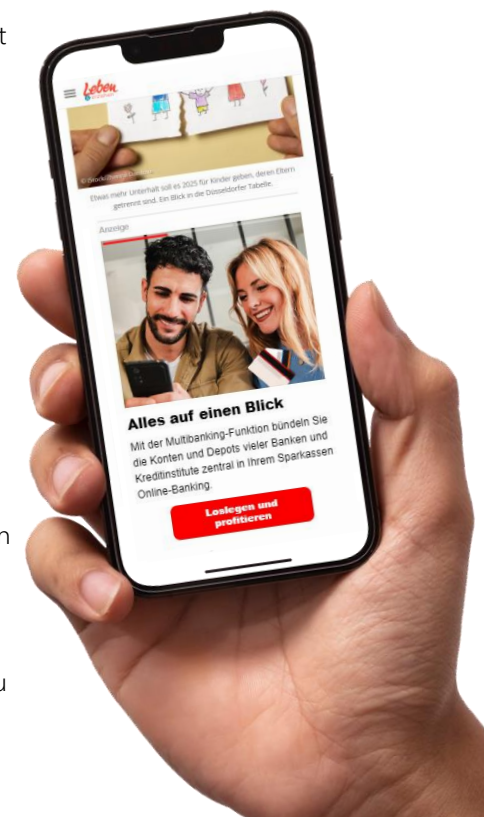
t

Leben

© Stock/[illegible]

Etwas mehr Unterhalt soll es 2025 für Kinder geben, deren Eltern getrennt sind. Ein Blick in die Düsseldorfer Tabelle.

Anzeige

Alles auf einen Blick

Mit der Multibanking-Funktion bündeln Sie die Konten und Depots vieler Banken und Kreditinstitute zentral in Ihrem Sparkassen Online-Banking.

Loslegen und profitieren

n

u